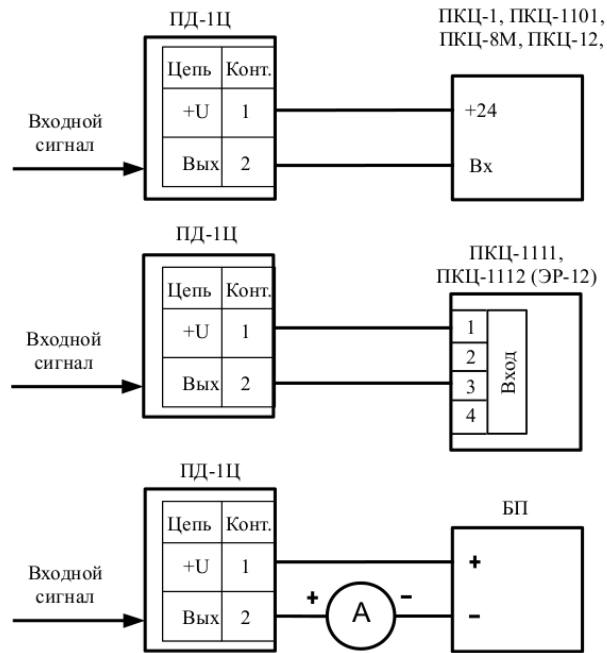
ПД-1Ц

| Цепь | Конт. |
|---|---|
| +U | 1 |
| Вых | 2 |

Входной сигнал

ПКЦ-1, ПКЦ-1101, ПКЦ-8М, ПКЦ-12,

+24

Вх

ПД-1Ц

| Цепь | Конт. |
|---|---|
| +U | 1 |
| Вых | 2 |

Входной сигнал

ПКЦ-1111, ПКЦ-1112 (ЭР-12)

1
2
3
4

Вход

ПД-1Ц

| Цепь | Конт. |
|---|---|
| +U | 1 |
| Вых | 2 |

Входной сигнал

+ A –

БП

+

–